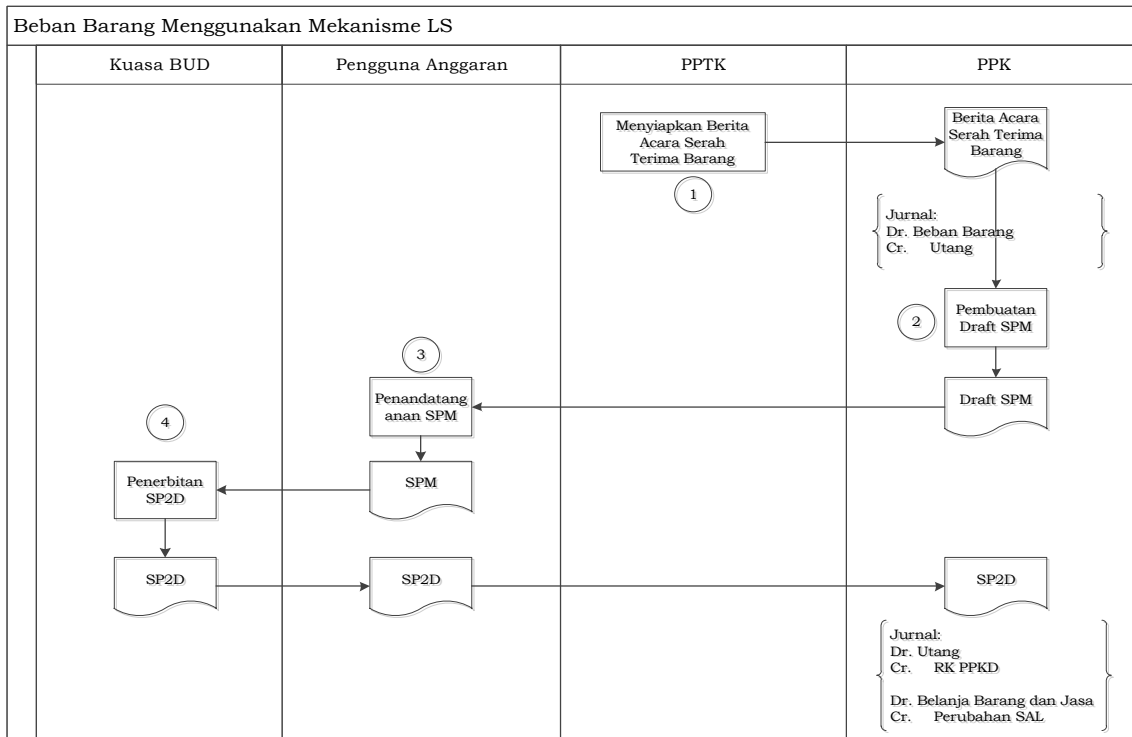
Beban Barang Menggunakan Mekanisme LS

Kuasa BUD

Pengguna Anggaran

PPTK

PPK

Menyiapkan Berita Acara Serah Terima Barang

1

Berita Acara Serah Terima Barang

Jurnal:
Dr. Beban Barang
Cr. Utang

2

Pembuatan Draft SPM

3

Penandatangan anan SPM

Draft SPM

4

Penerbitan SP2D

SPM

SP2D

SP2D

SP2D

Jurnal:
Dr. Utang
Cr. RK PPKD

Dr. Belanja Barang dan Jasa
Cr. Perubahan SAL